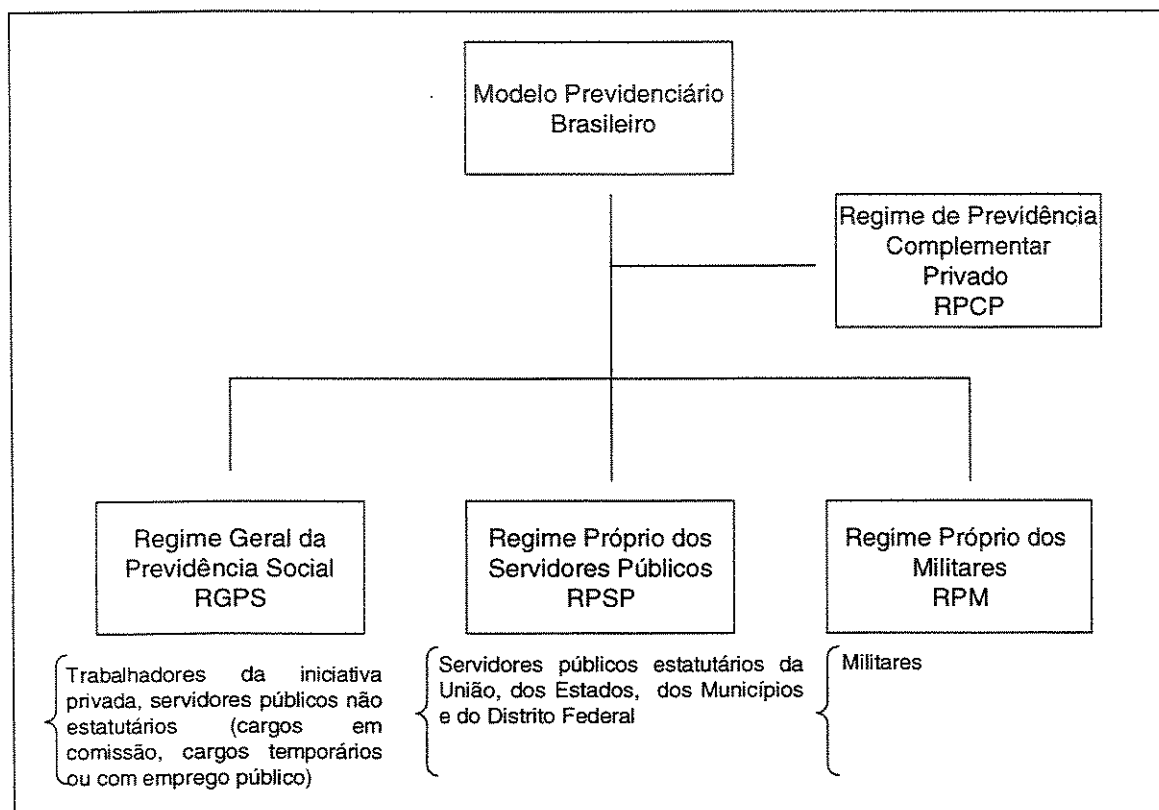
Modelo Previdenciário Brasileiro

Regime de Previdência Complementar Privado RPCP

Regime Geral da Previdência Social RGPS

Regime Próprio dos Servidores Públicos RPSP

Regime Próprio dos Militares RPM

Trabalhadores da iniciativa privada, servidores públicos não estatutários (cargos em comissão, cargos temporários ou com emprego público)

Servidores públicos estatutários da União, dos Estados, dos Municípios e do Distrito Federal

Militares